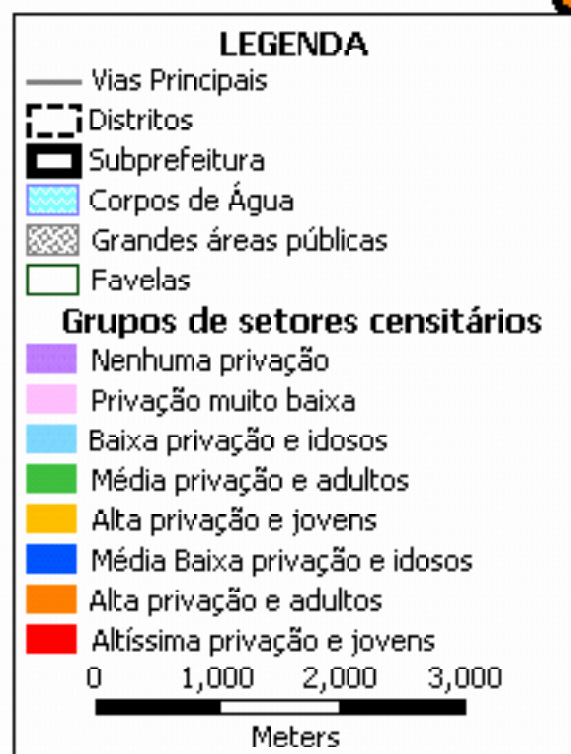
LEGENDA
Vias Principais
Distritos
Subprefeitura
Corpos de Água
Grandes áreas públicas
Favelas
Grupos de setores censitários
Nenhuma privação
Privação muito baixa
Baixa privação e idosos
Média privação e adultos
Alta privação e jovens
Média Baixa privação e idosos
Alta privação e adultos
Altíssima privação e jovens
0 1,000 2,000 3,000
Meters